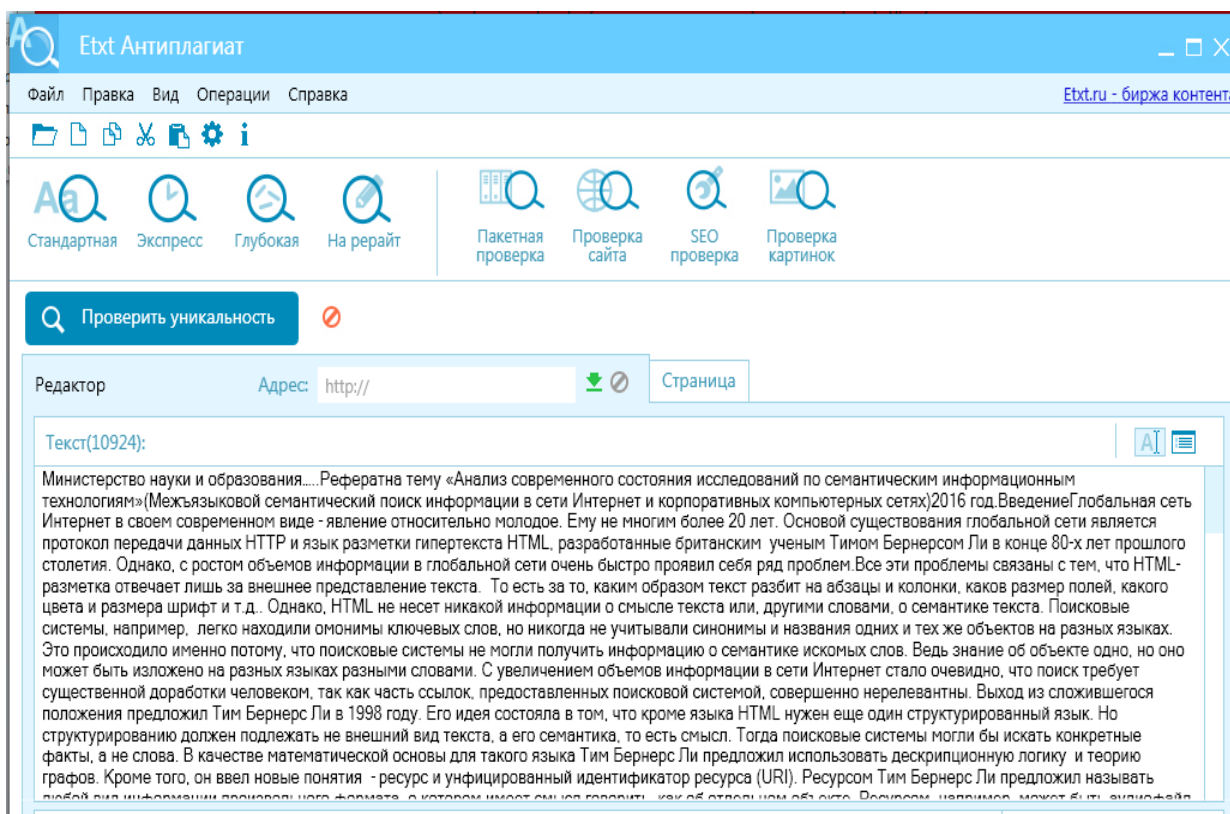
Etxt Антиплагиат

Файл Правка Вид Операции Справка

Etxt.ru - биржа контента

Стандартная Экспресс Глубокая На рерайт

Пакетная проверка Проверка сайта SEO проверка Проверка картинок

Проверить уникальность

Редактор Адрес: http://

Страница

Текст(10924):

Министерство науки и образования.....Рефератна тему «Анализ современного состояния исследований по семантическим информационным технологиям»(Межъязыковой семантический поиск информации в сети Интернет и корпоративных компьютерных сетях)2016 год.ВведениеГлобальная сеть Интернет в своем современном виде - явление относительно молодое. Ему не многим более 20 лет. Основой существования глобальной сети является протокол передачи данных HTTP и язык разметки гипертекста HTML, разработанные британским ученым Тимом Бернерсом Ли в конце 80-х лет прошлого столетия. Однако, с ростом объемов информации в глобальной сети очень быстро проявил себя ряд проблем.Все эти проблемы связаны с тем, что HTML-разметка отвечает лишь за внешнее представление текста. То есть за то, каким образом текст разбит на абзацы и колонки, каков размер полей, какого цвета и размера шрифт и т.д.. Однако, HTML не несет никакой информации о смысле текста или, другими словами, о семантике текста. Поисковые системы, например, легко находили омонимы ключевых слов, но никогда не учитывали синонимы и названия одних и тех же объектов на разных языках. Это происходило именно потому, что поисковые системы не могли получить информацию о семантике искомых слов. Ведь знание об объекте одно, но оно может быть изложено на разных языках разными словами. С увеличением объемов информации в сети Интернет стало очевидно, что поиск требует существенной доработки человеком, так как часть ссылок, предоставленных поисковой системой, совершенно нерелевантны. Выход из сложившегося положения предложил Тим Бернерс Ли в 1998 году. Его идея состояла в том, что кроме языка HTML нужен еще один структурированный язык. Но структурированию должен подлежать не внешний вид текста, а его семантика, то есть смысл. Тогда поисковые системы могли бы искать конкретные факты, а не слова. В качестве математической основы для такого языка Тим Бернерс Ли предложил использовать дескрипционную логику и теорию графов. Кроме того, он ввел новые понятия - ресурс и унифицированный идентификатор ресурса (URI). Ресурсом Тим Бернерс Ли предложил называть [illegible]